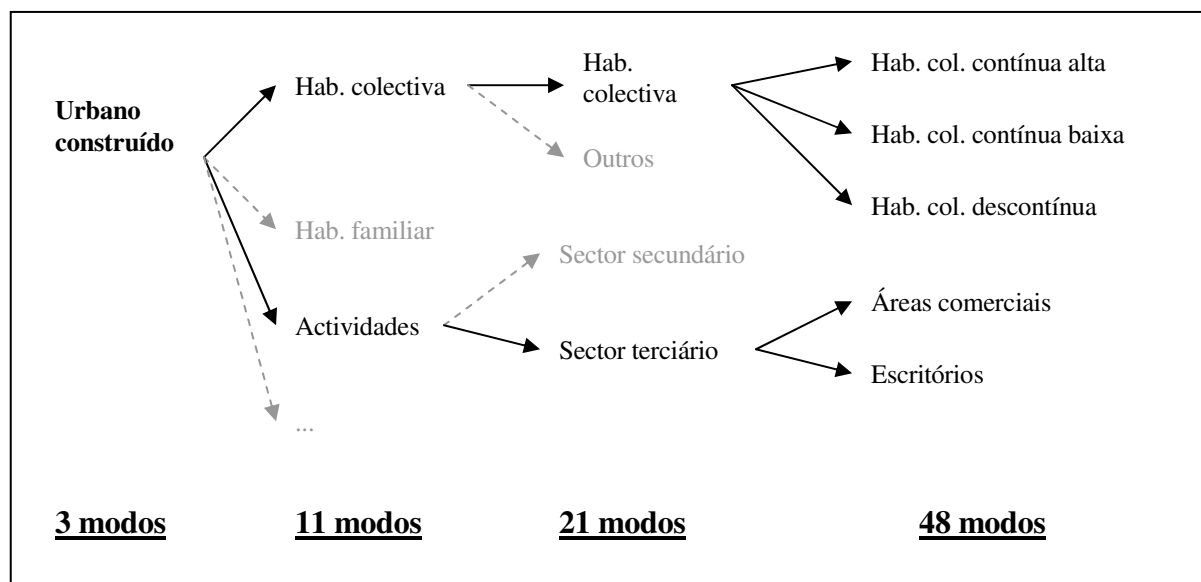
Urbano construído

Hab. colectiva

Hab. familiar

Actividades

...

Hab. colectiva

Outros

Sector secundário

Sector terciário

Hab. col. contínua alta

Hab. col. contínua baixa

Hab. col. descontínua

Áreas comerciais

Escritórios

3 modos

11 modos

21 modos

48 modos